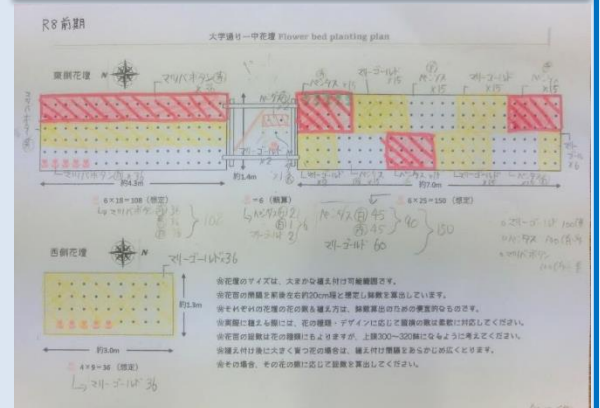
R8前期

大学通り一中花壇 Flower bed planting plan

東側花壇

マツバボタン(赤)

マツバボタン(黄)

約14.5m

6×18＝108（想定）

マツバボタン(赤) 36
(黄) 36
(黄) 36

108

カーブ部分

約1.4m

マリーゴールド
x2

6（前置）

マリーゴールド(2)
マツバボタン(黄) 2
(赤) 2

6

ペンタス(赤)
x15

マリーゴールド
x15

マリーゴールド
x15

ペンタス
x15

x15

マリーゴールド
x15

ペンタス(赤)
x15

x15

マリーゴールド
x15

マリーゴールド
36

約7.0m

6×25＝150（想定）

ペンタス(赤) 45
(白) 45
マリーゴールド 60

90

150

マリーゴールド 100個
ペンタス 90個
マツバボタン 108個

西側花壇

マリーゴールド 36

約1.8m

約3.0m

4×9＝36（想定）

マリーゴールド 36

※花壇のサイズは、大まかな植え付け可能範囲です。
※花壇の間隔と新株を左約20cm程と想定し面数を算出しています。
※それぞれの花壇の花の数も植え方は、目安として参考のものです。
※実際に植える際には、花の種類・デザインに応じて最適の数は柔軟に対応してください。
※花壇の面数は花の種類によってまちまちですが、上限300〜320個になるように考えてください。
※植え付け後に大きく育つ花の場合は、植え付け間隔をあらかじめ広くとります。
※その場合、その花の数に応じて面数を算出してください。